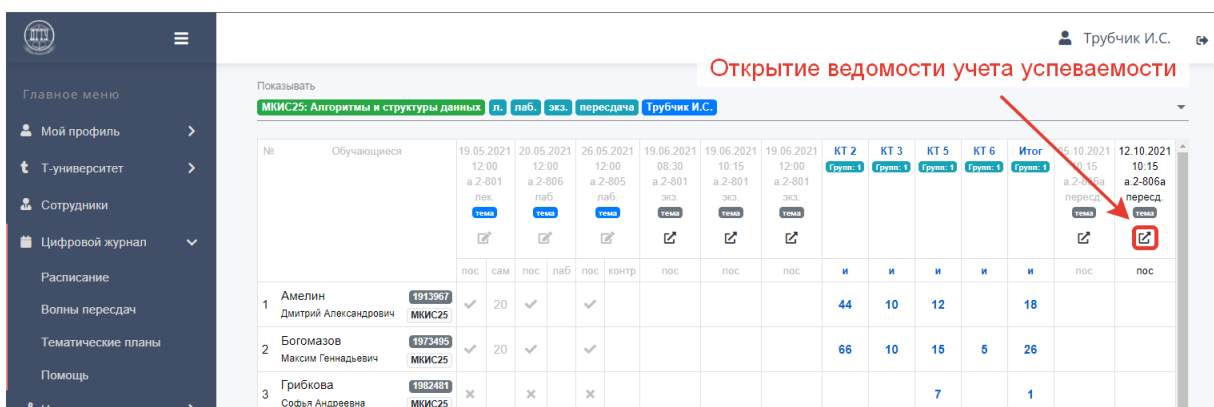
ДГТУ

Трубчик И.С.

Главное меню
Мой профиль
Т-университет
Сотрудники
Цифровой журнал
Расписание
Волны пересдач
Тематические планы
Помощь

Открытие ведомости учета успеваемости

Показывать
МКИС25: Алгоритмы и структуры данных | л. | лаб. | экз. | пересдача | Трубчик И.С.

| № | Обучающиеся | | 19.05.2021 12:00 а.2-801 лек. тема | | 20.05.2021 12:00 а.2-806 лаб. тема | | 26.05.2021 12:00 а.2-805 лаб. тема | | 19.06.2021 08:30 а.2-801 экз. тема | 19.06.2021 10:15 а.2-801 экз. тема | 19.06.2021 12:00 а.2-801 экз. тема | КТ 2 Групп.: 1 | КТ 3 Групп.: 1 | КТ 5 Групп.: 1 | КТ 6 Групп.: 1 | Итог Групп.: 1 | 05.10.2021 10:15 а.2-806а пересд. тема | 12.10.2021 10:15 а.2-806а пересд. тема |
|---|---|---|---|---|---|---|---|---|---|---|---|---|---|---|---|---|---|---|
| | | | пос | сам | пос | лаб | пос | контр | пос | пос | пос | и | и | и | и | и | пос | пос |
| 1 | Амелин Дмитрий Александрович | 1913967 МКИС25 | ✓ | 20 | ✓ | | ✓ | | | | | 44 | 10 | 12 | | 18 | | |
| 2 | Богомазов Максим Геннадьевич | 1973495 МКИС25 | ✓ | 20 | ✓ | | ✓ | | | | | 66 | 10 | 15 | 5 | 26 | | |
| 3 | Грибкова Софья Андреевна | 1982481 МКИС25 | × | | × | | × | | | | | | | 7 | | 1 | | |